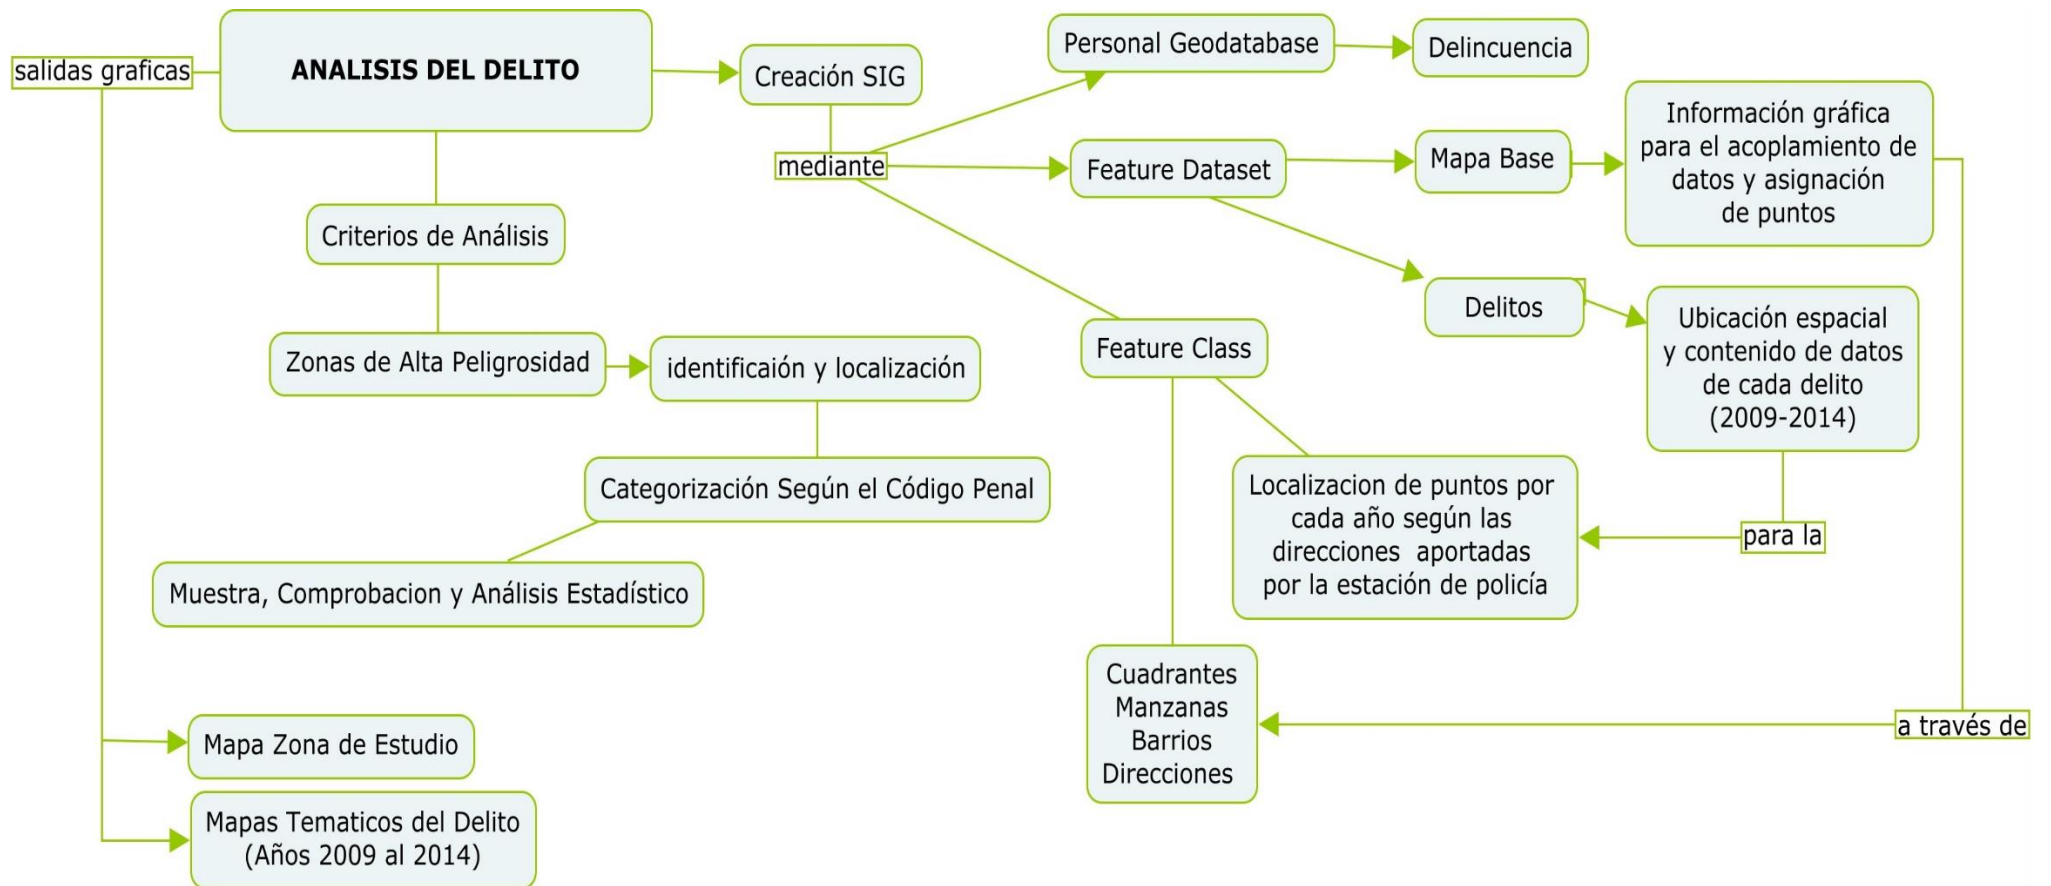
salidas graficas

ANALISIS DEL DELITO

Creación SIG

mediante

Personal Geodatabase

Delincuencia

Feature Dataset

Mapa Base

Información gráfica para el acoplamiento de datos y asignación de puntos

Delitos

Ubicación espacial y contenido de datos de cada delito (2009-2014)

Feature Class

Criterios de Análisis

Zonas de Alta Peligrosidad

identificaión y localización

Categorización Según el Código Penal

Muestra, Comprobacion y Análisis Estadístico

Localizacion de puntos por cada año según las direcciones aportadas por la estación de policía

para la

Cuadrantes
Manzanas
Barrios
Direcciones

a través de

Mapa Zona de Estudio

Mapas Tematicos del Delito (Años 2009 al 2014)